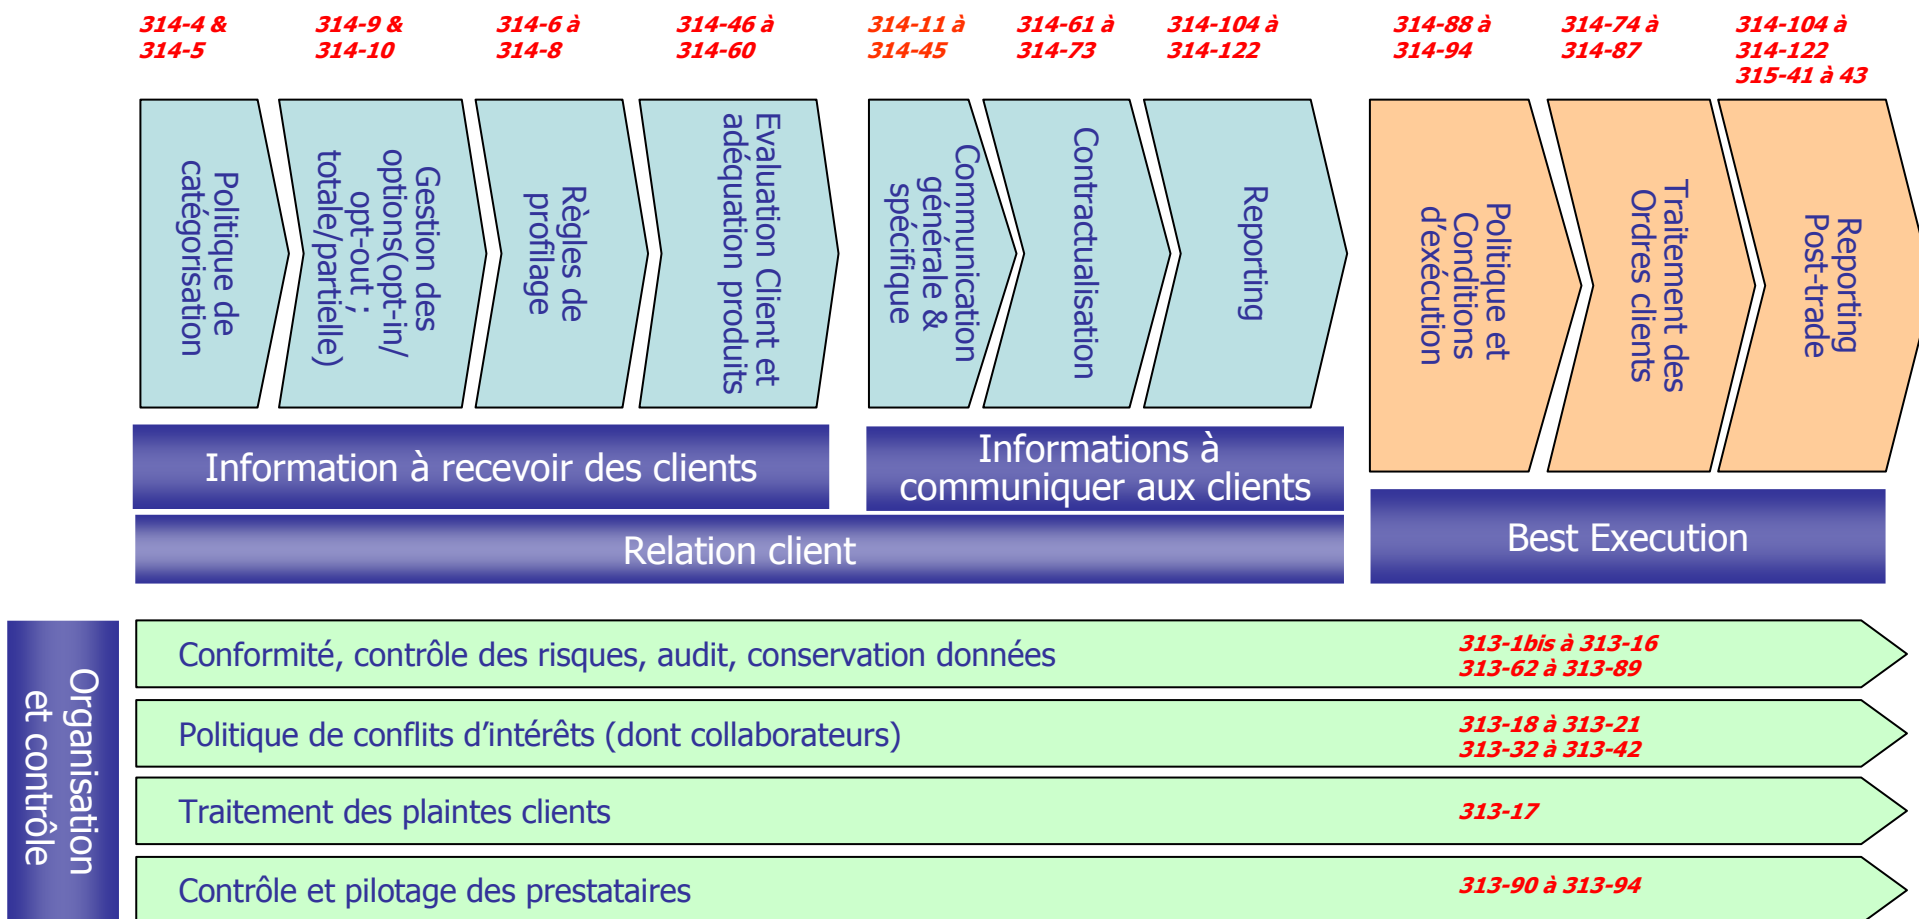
314-4 & 314-5

Politique de catégorisation

314-9 & 314-10

Gestion des options(opt-in/ opt-out ; totale/partielle)

314-6 à 314-8

Règles de profilage

314-46 à 314-60

Evaluation Client et adéquation produits

314-11 à 314-45

Communication générale & spécifique

314-61 à 314-73

Contractualisation

314-104 à 314-122

Reporting

314-88 à 314-94

Politique et Conditions d'exécution

314-74 à 314-87

Traitement des Ordres clients

314-104 à 314-122 315-41 à 43

Reporting Post-trade

Information à recevoir des clients

Informations à communiquer aux clients

Relation client

Best Execution

Organisation et contrôle

Conformité, contrôle des risques, audit, conservation données

313-1bis à 313-16
313-62 à 313-89

Politique de conflits d'intérêts (dont collaborateurs)

313-18 à 313-21
313-32 à 313-42

Traitement des plaintes clients

313-17

Contrôle et pilotage des prestataires

313-90 à 313-94